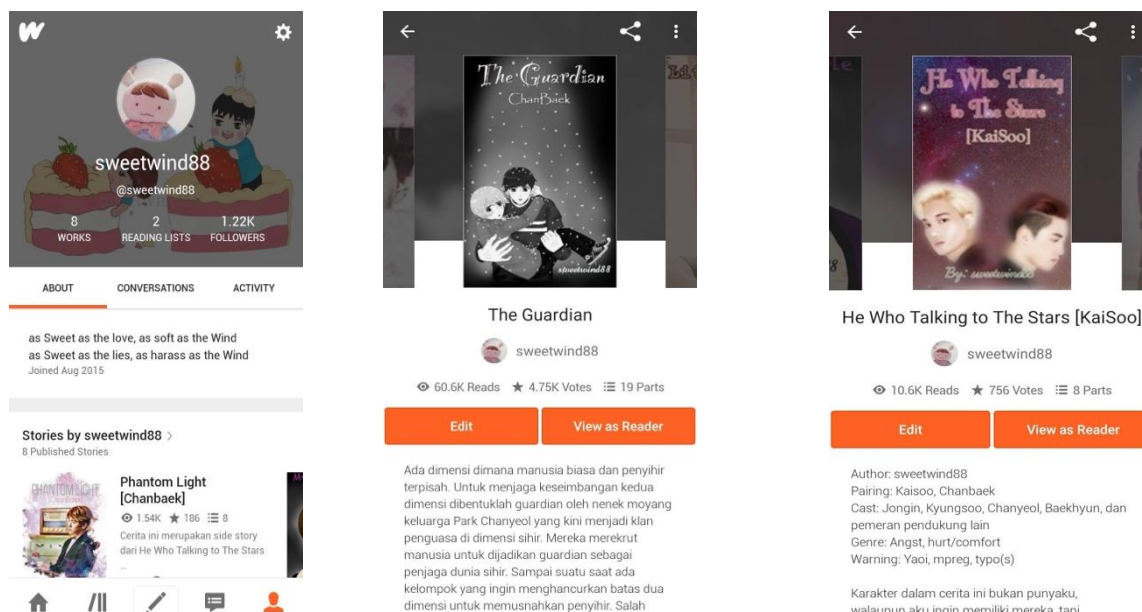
W

sweetwind88
@sweetwind88
8 WORKS
2 READING LISTS
1.22K FOLLOWERS

ABOUT
CONVERSATIONS
ACTIVITY

as Sweet as the love, as soft as the Wind
as Sweet as the lies, as harass as the Wind
Joined Aug 2015

Stories by sweetwind88 >
8 Published Stories

PHANTOM LIGHT
Phantom Light [Chanbaek]
1.54K ★ 186 ☰ 8
Cerita ini merupakan side story dari He Who Talking to The Stars

The Guardian
ChanBaek
sweetwind88

The Guardian
sweetwind88
60.6K Reads ★ 4.75K Votes ☰ 19 Parts
Edit
View as Reader

Ada dimensi dimana manusia biasa dan penyihir terpisah. Untuk menjaga keseimbangan kedua dimensi dibentuklah guardian oleh nenek moyang keluarga Park Chanyeol yang kini menjadi klan penguasa di dimensi sihir. Mereka merekrut manusia untuk dijadikan guardian sebagai penjaga dunia sihir. Sampai suatu saat ada kelompok yang ingin menghancurkan batas dua dimensi untuk memusnahkan penyihir. Salah

He Who Talking to The Stars [KaiSoo]
By: sweetwind88

He Who Talking to The Stars [KaiSoo]
sweetwind88
10.6K Reads ★ 756 Votes ☰ 8 Parts
Edit
View as Reader

Author: sweetwind88
Pairing: Kaisoo, Chanbaek
Cast: Jongin, Kyungsoo, Chanyeol, Baekhyun, dan pemeran pendukung lain
Genre: Angst, hurt/comfort
Warning: Yaoi, mpreg, typo(s)

Karakter dalam cerita ini bukan punyaku, walaupun aku ingin memiliki mereka, tapi